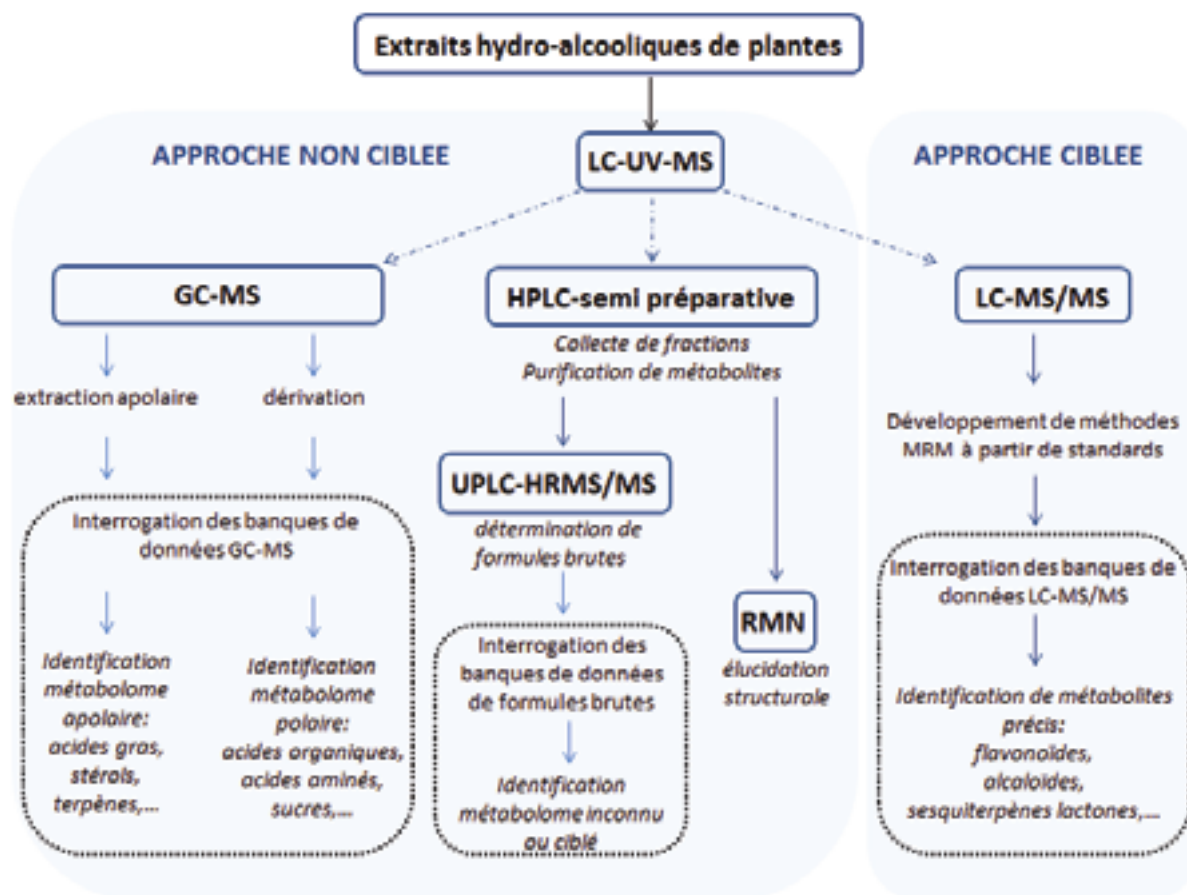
Extraits hydro-alcooliques de plantes

APPROCHE NON CIBLEE

LC-UV-MS

APPROCHE CIBLEE

GC-MS

extraction apolaire

dérivation

Interrogation des banques de données GC-MS

Identification métabolome apolaire: acides gras, stérols, terpènes,...

Identification métabolome polaire: acides organiques, acides aminés, sucres,...

HPLC-semi préparative

Collecte de fractions Purification de métabolites

UPLC-HRMS/MS

détermination de formules brutes

Interrogation des banques de données de formules brutes

Identification métabolome inconnu ou ciblé

RMN

élucidation structurale

LC-MS/MS

Développement de méthodes MRM à partir de standards

Interrogation des banques de données LC-MS/MS

Identification de métabolites précis: flavonoïdes, alcaloïdes, sesquiterpènes lactones,...